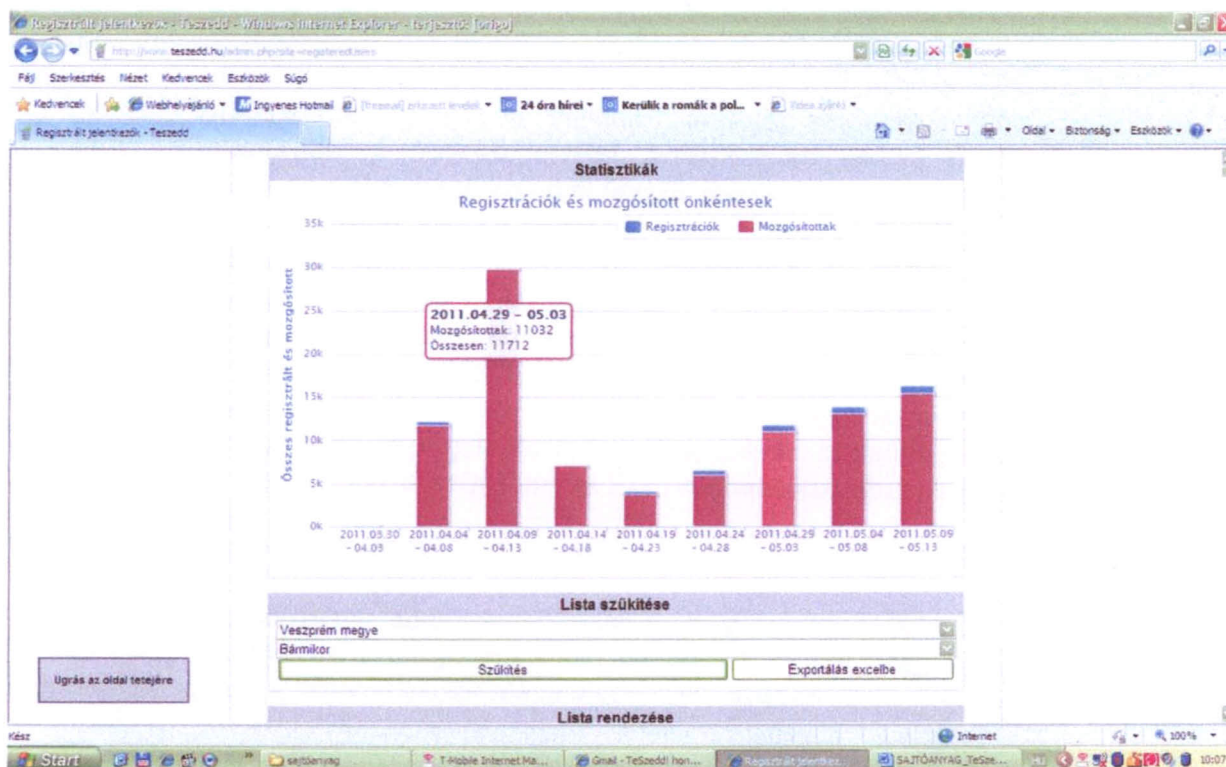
Regisztrált jelentkezők - Teszedd - Windows Internet Explorer - terjesztő: [origo]

http://www.teszedd.hu/admin.php/site-registered.aspx

Google

Fájl Szerkesztés Nézet Kedvencek Eszközök Súgó

Kedvencek | Webhelyajánló ▾ Ingyenes Hotmail [Freemail] érkezett levelek ▾ 24 óra hírei ▾ Kerülik a romák a pol... ▾ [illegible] ▾

Regisztrált jelentkezők - Teszedd

Oldal ▾ Biztonság ▾ Eszközök ▾

Statisztikák

Regisztrációk és mozgósított önkéntesek

Regisztrációk Mozgósítottak

Összes regisztrált és mozgósított

35k
30k
25k
20k
15k
10k
5k
0k

2011.04.29 – 05.03
Mozgósítottak: 11032
Összesen: 11712

2011.03.30 - 04.03
2011.04.04 - 04.08
2011.04.09 - 04.13
2011.04.14 - 04.18
2011.04.19 - 04.23
2011.04.24 - 04.28
2011.04.29 - 05.03
2011.05.04 - 05.08
2011.05.09 - 05.13

Lista szűkítése

Veszprém megye

Bármikor

Szűkítés

Exportálás excelbe

Ugrás az oldal tetejére

Lista rendezése

Kész

Internet

100%

Start

sajtóanyag

T-Mobile Internet Ma...

Gmail - TeSzedd! hon...

Regisztrált jelentkez...

SAJTÓANYAG_TeSze...

10:07